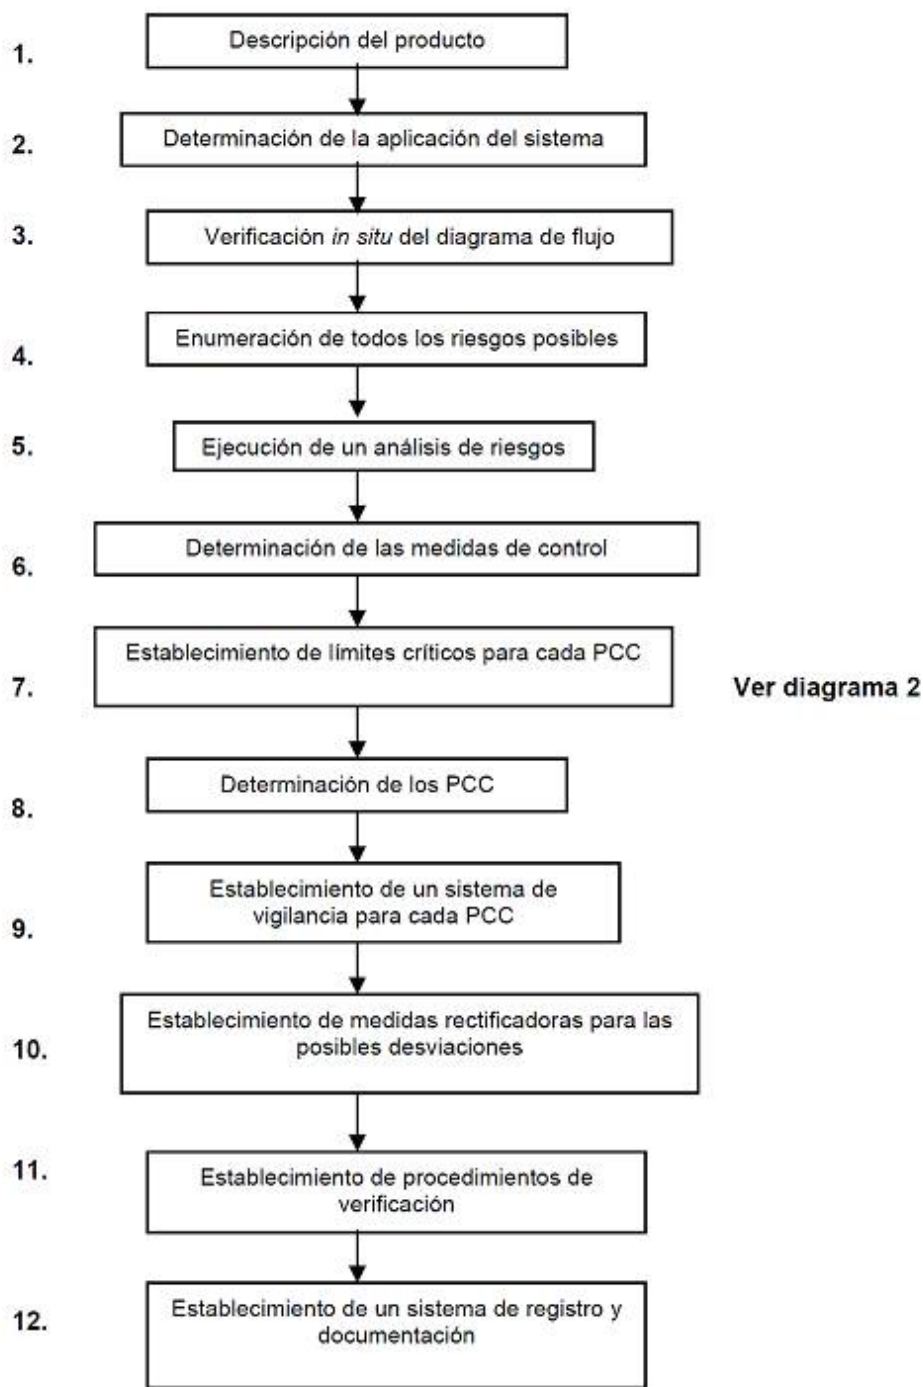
1. Descripción del producto

2. Determinación de la aplicación del sistema

3. Verificación *in situ* del diagrama de flujo

4. Enumeración de todos los riesgos posibles

5. Ejecución de un análisis de riesgos

6. Determinación de las medidas de control

7. Establecimiento de límites críticos para cada PCC

Ver diagrama 2

8. Determinación de los PCC

9. Establecimiento de un sistema de vigilancia para cada PCC

10. Establecimiento de medidas rectificadoras para las posibles desviaciones

11. Establecimiento de procedimientos de verificación

12. Establecimiento de un sistema de registro y documentación